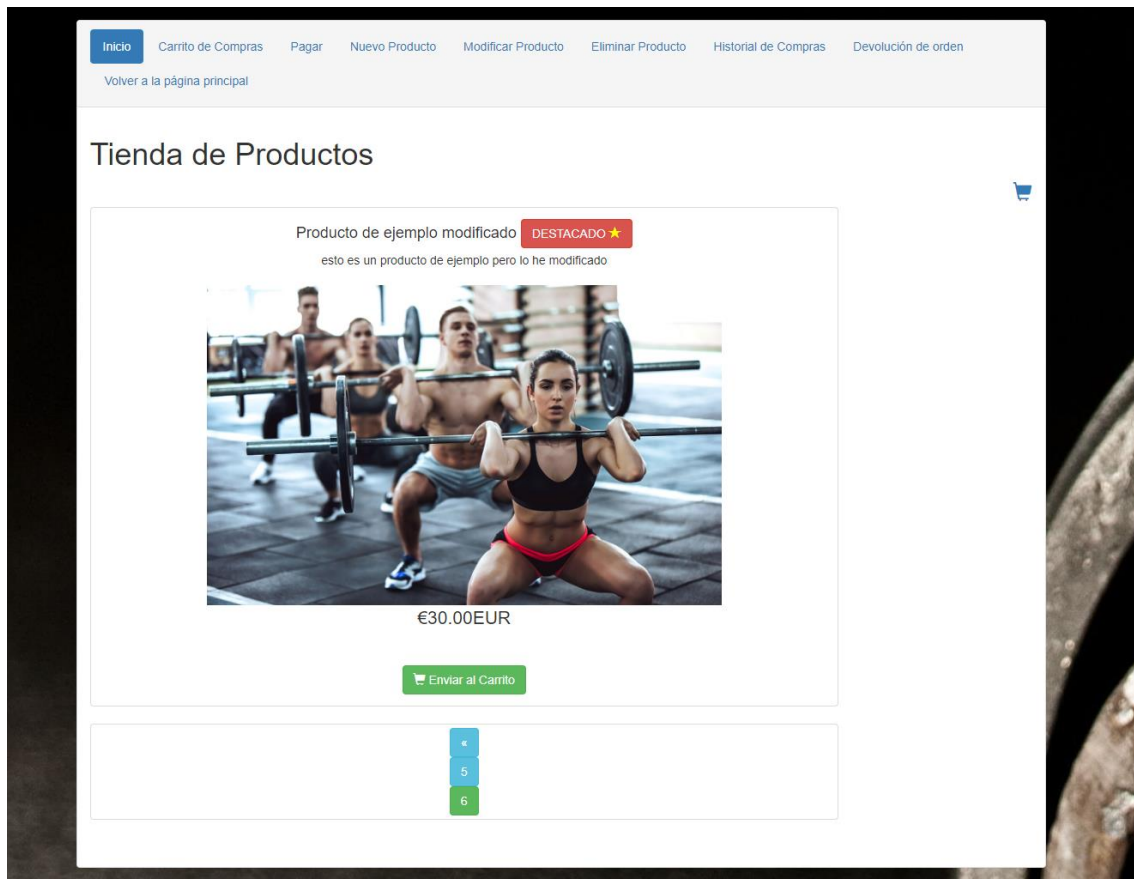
Inicio Carrito de Compras Pagar Nuevo Producto Modificar Producto Eliminar Producto Historial de Compras Devolución de orden Volver a la página principal

Tienda de Productos

Producto de ejemplo modificado DESTACADO ★

esto es un producto de ejemplo pero lo he modificado

€30.00EUR

Enviar al Carrito

«
5
6